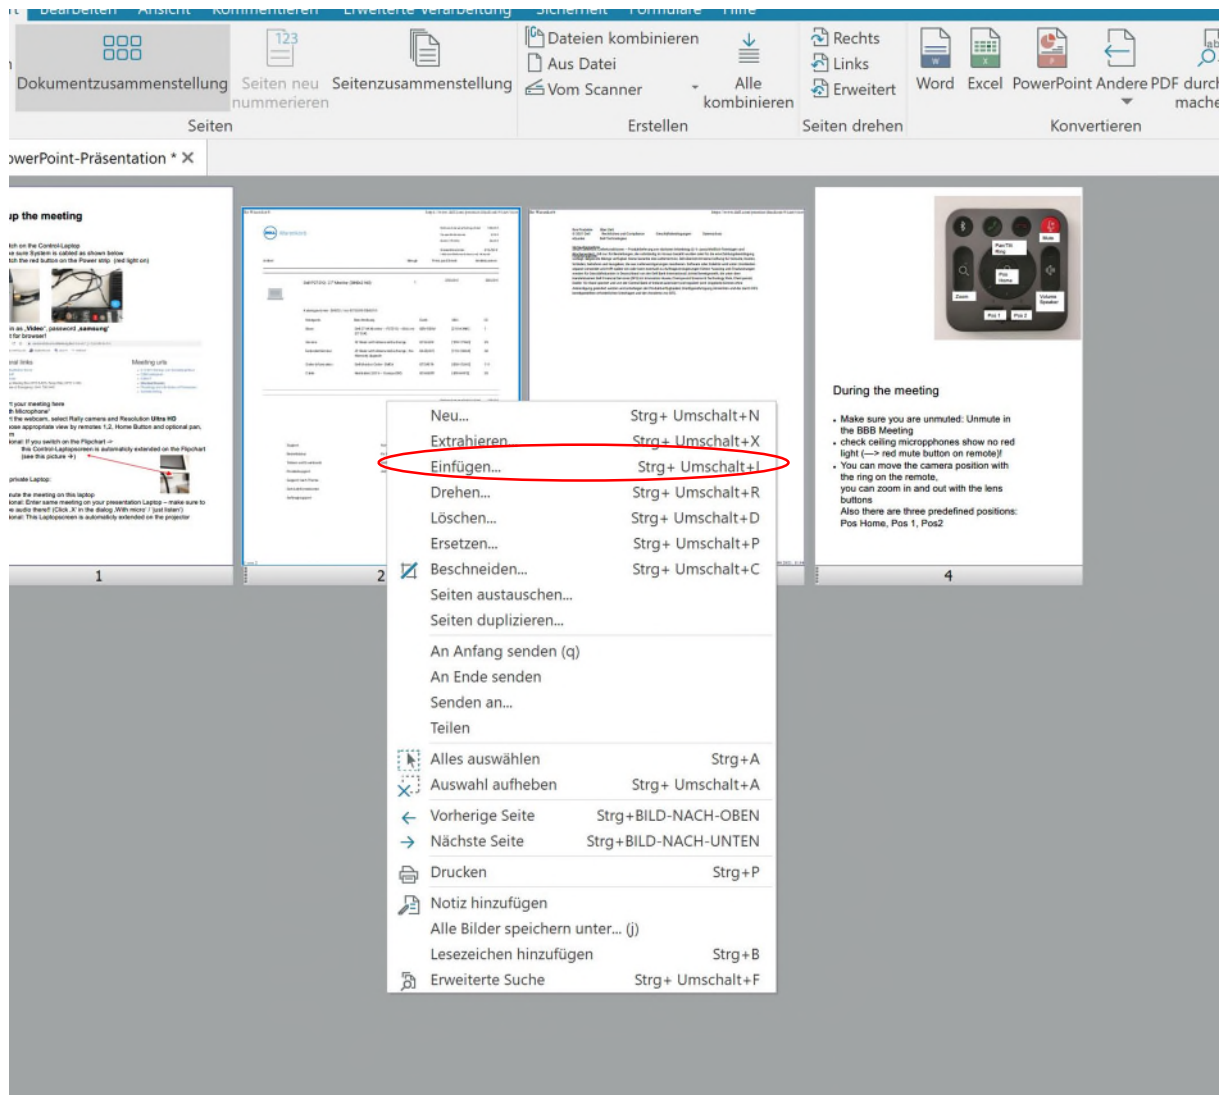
Dokumentzusammenstellung Seiten neu nummerieren Seitenzusammenstellung
Seiten

Dateien kombinieren
Aus Datei
Vom Scanner
Alle kombinieren
Erstellen

Rechts
Links
Erweitert
Seiten drehen

Word Excel PowerPoint Andere PDF durch mache
Konvertieren

owerPoint-Präsentation * ×

up the meeting

During the meeting

Make sure you are unmuted: Unmute in the BBB Meeting
check ceiling micropphones show no red light (—> red mute button on remote)!
You can move the camera position with the ring on the remote,
you can zoom in and out with the lens buttons
Also there are three predefined positions: Pos Home, Pos 1, Pos2

1 2 4

Neu... Strg+ Umschalt+N
Extrahieren... Strg+ Umschalt+X
Einfügen... Strg+ Umschalt+I
Drehen... Strg+ Umschalt+R
Löschen... Strg+ Umschalt+D
Ersetzen... Strg+ Umschalt+P
Beschneiden... Strg+ Umschalt+C
Seiten austauschen...
Seiten duplizieren...
An Anfang senden (q)
An Ende senden
Senden an...
Teilen
Alles auswählen Strg+A
Auswahl aufheben Strg+ Umschalt+A
Vorherige Seite Strg+BILD-NACH-OBEN
Nächste Seite Strg+BILD-NACH-UNTEN
Drucken Strg+P
Notiz hinzufügen
Alle Bilder speichern unter... (j)
Lesezeichen hinzufügen Strg+B
Erweiterte Suche Strg+ Umschalt+F